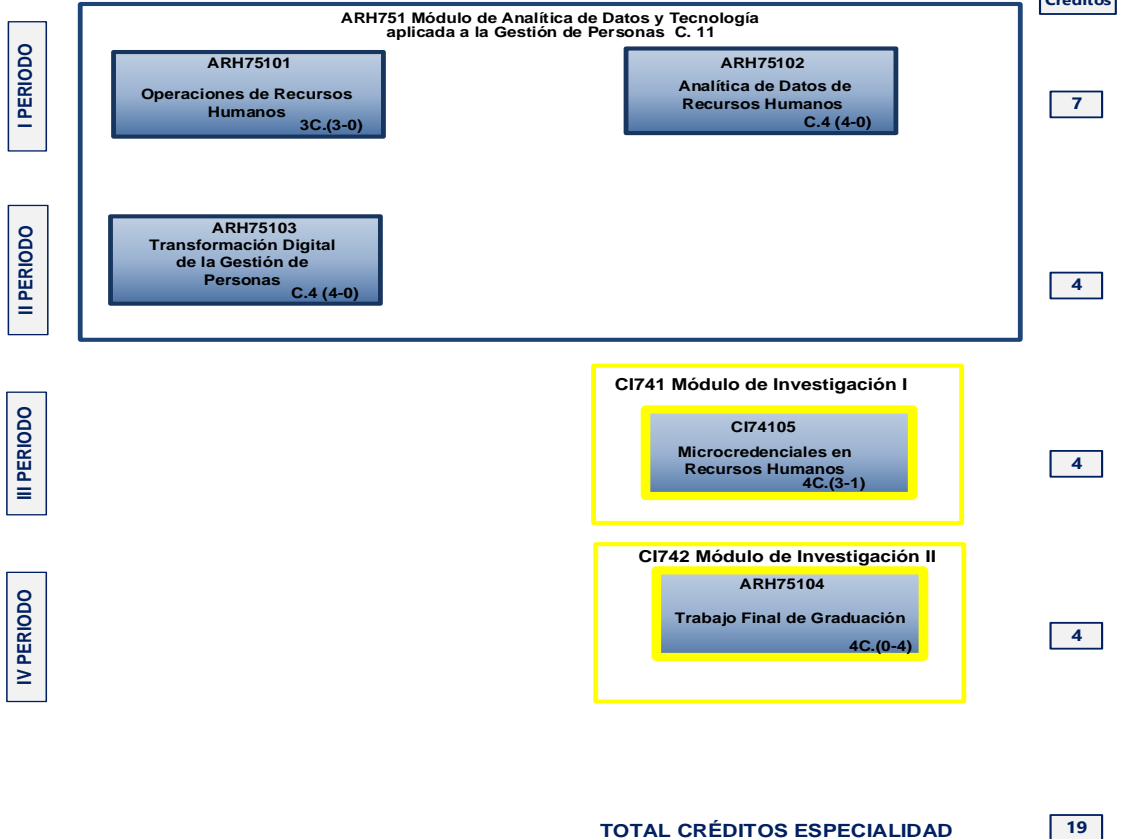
Créditos

I PERIODO

ARH751 Módulo de Analítica de Datos y Tecnología aplicada a la Gestión de Personas C. 11

ARH75101
Operaciones de Recursos Humanos
3C.(3-0)

ARH75102
Analítica de Datos de Recursos Humanos
C.4 (4-0)

7

II PERIODO

ARH75103
Transformación Digital de la Gestión de Personas
C.4 (4-0)

4

III PERIODO

CI741 Módulo de Investigación I

CI74105
Microcredenciales en Recursos Humanos
4C.(3-1)

4

IV PERIODO

CI742 Módulo de Investigación II

ARH75104
Trabajo Final de Graduación
4C.(0-4)

4

TOTAL CRÉDITOS ESPECIALIDAD

19